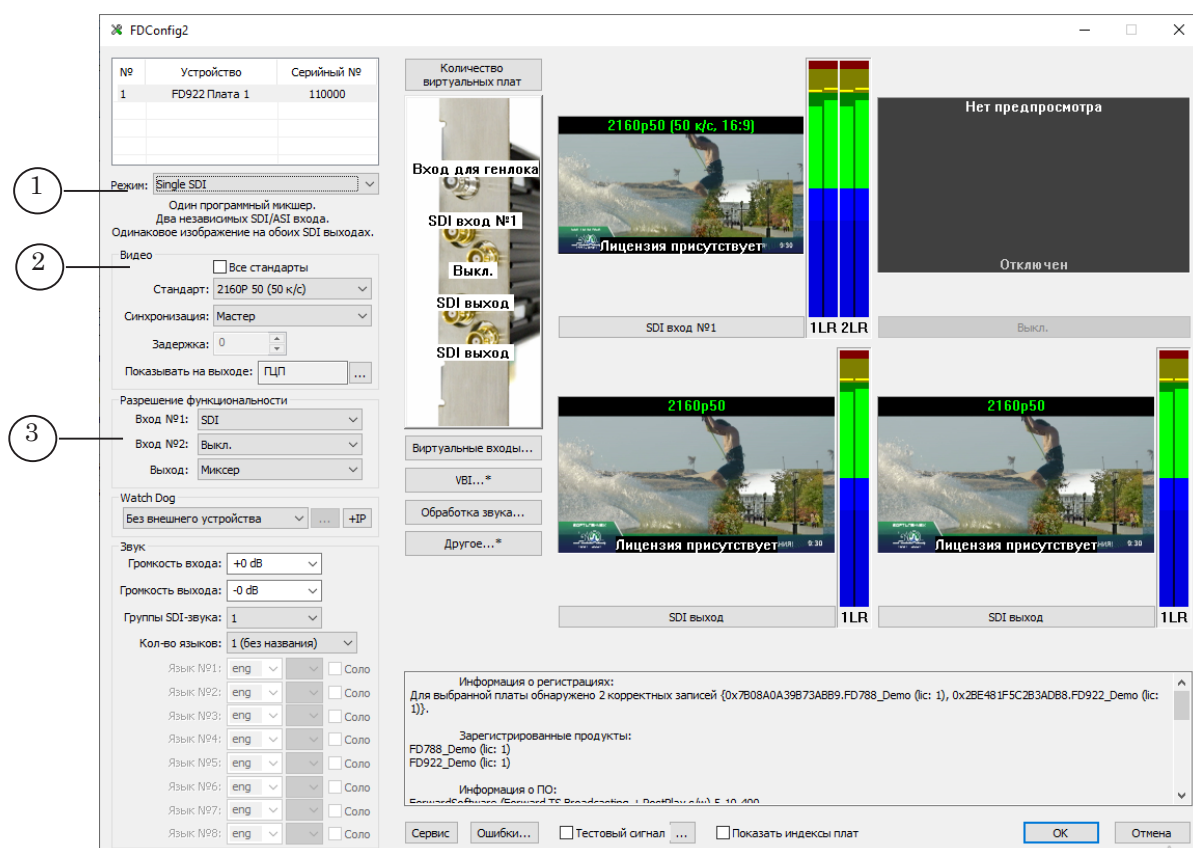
FDConfig2

| № | Устройство | Серийный № |
|---|---|---|
| 1 | FD922 Плата 1 | 110000 |

1
Режим: Single SDI
Один программный микшер.
Два независимых SDI/ASI входа.
Одинаковое изображение на обоих SDI выходах.

2
Видео
Все стандарты
Стандарт: 2160P 50 (50 к/с)
Синхронизация: Мастер
Задержка: 0
Показывать на выходе: ГЦП ...

3
Разрешение функциональности
Вход №1: SDI
Вход №2: Выкл.
Выход: Миксер

Watch Dog
Без внешнего устройства ... +IP

Звук
Громкость входа: +0 dB
Громкость выхода: -0 dB
Группы SDI-звука: 1
Кол-во языков: 1 (без названия)
Язык №1: eng Соло
Язык №2: eng Соло
Язык №3: eng Соло
Язык №4: eng Соло
Язык №5: eng Соло
Язык №6: eng Соло
Язык №7: eng Соло
Язык №8: eng Соло

Количество виртуальных плат
Вход для генлока
SDI вход №1
Выкл.
SDI выход
SDI выход
Виртуальные входы...
VBI...*
Обработка звука...
Другое...*

2160p50 (50 к/с, 16:9)
Лицензия присутствует
SDI вход №1
1LR 2LR
Нет предпросмотра
Отключен
Выкл.

2160p50
Лицензия присутствует
SDI выход
1LR
2160p50
Лицензия присутствует
SDI выход
1LR

Информация о регистрациях:
Для выбранной платы обнаружено 2 корректных записей {0x7B08A0A39B73ABB9.FD788_Demo (lic: 1), 0x2BE481F5C2B3ADB8.FD922_Demo (lic: 1)}.

Зарегистрированные продукты:
FD788_Demo (lic: 1)
FD922_Demo (lic: 1)

Информация о ПО:
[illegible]

Сервис Ошибки... Тестовый сигнал ... Показать индексы плат OK Отмена